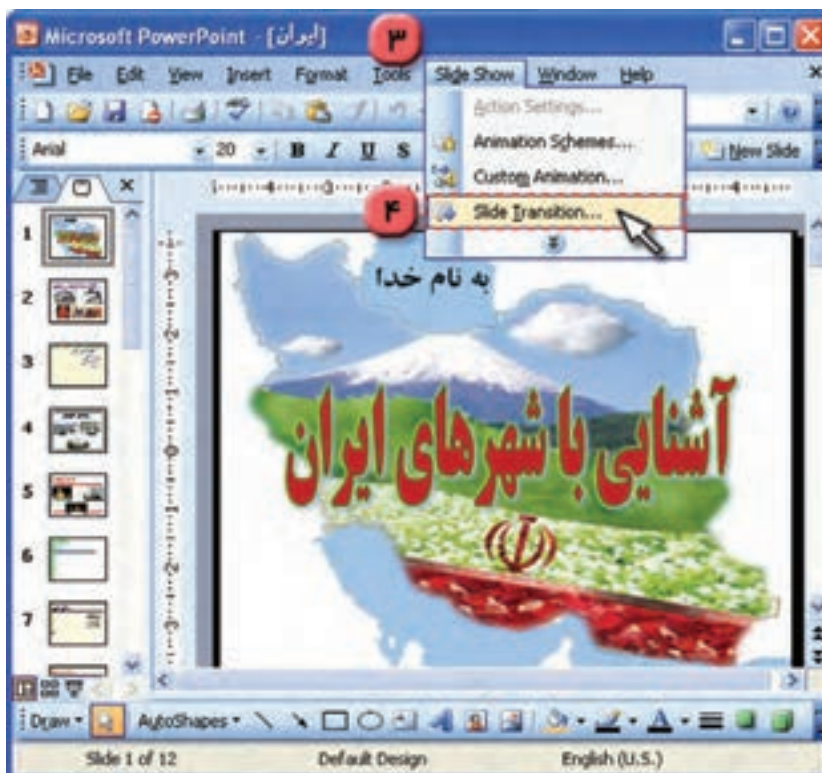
Microsoft PowerPoint - [ایران]

۳

File Edit View Insert Format Tools Slide Show Window Help

Action Settings...
Animation Schemes...
Custom Animation...
Slide Transition...

۴

Arial 20 B I U S

New Slide

1
2
3
4
5
6
7

به نام خدا

آشنایی با شهرهای ایران

Draw AutoShapes

Slide 1 of 12 Default Design English (U.S.)